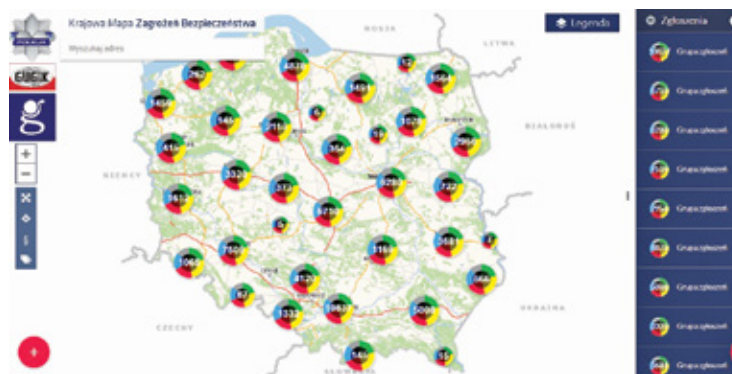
Krajowa Mapa Zagrożeń Bezpieczeństwa

Wyszukaj adres

Legenda

Zgłoszenia

GUGIK

+
−

ROSJA

LITWA

BIAŁORUŚ

NIEMCY

UKRAINA

CZECHY

SŁOWACJA

262
4838
12
1564
1456
1469
1456
1219
6
1826
18
1419
356
2956
3026
3728
5289
722
1610
1
3210
1116
3563
750
1066
3120
3668
157
1332
1983
5006
146
15

Grupa zgłoszeń
Grupa zgłoszeń
Grupa zgłoszeń
Grupa zgłoszeń
Grupa zgłoszeń
Grupa zgłoszeń
Grupa zgłoszeń
Grupa zgłoszeń
Grupa zgłoszeń